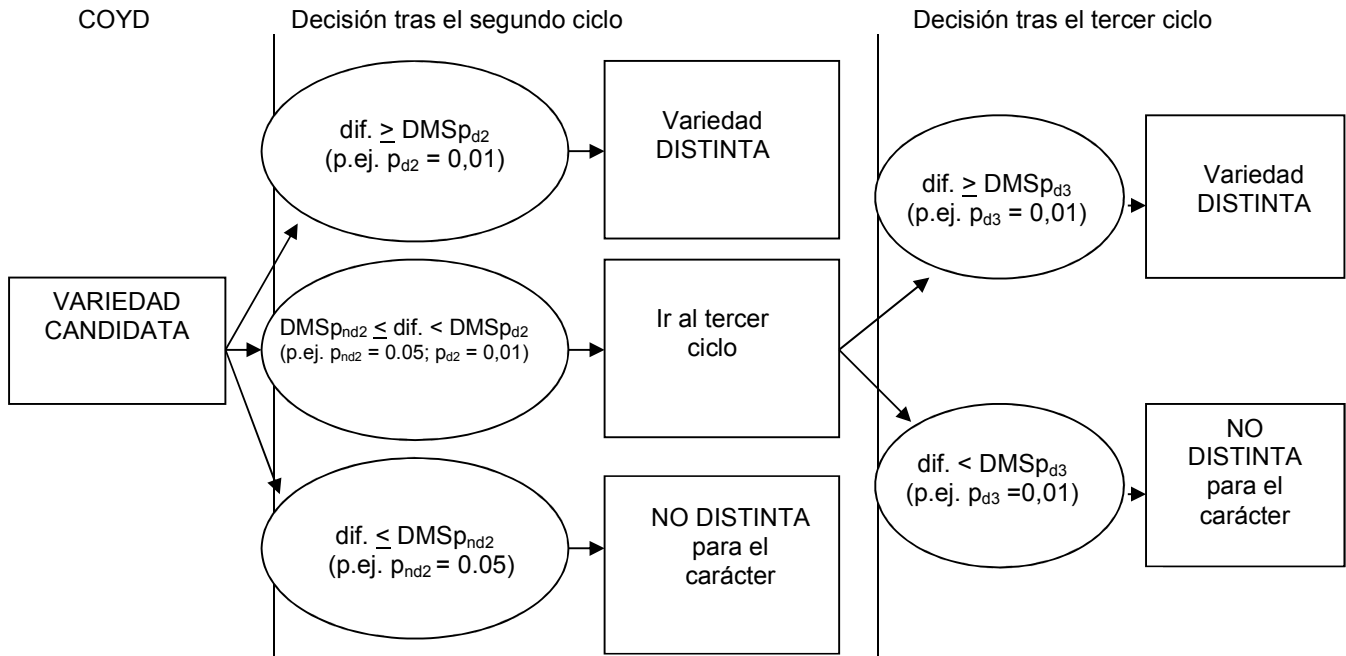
COYD

Decisión tras el segundo ciclo

Decisión tras el tercer ciclo

VARIEDAD CANDIDATA

dif. $\geq$ DMS$p_{d2}$ (p.ej. $p_{d2}$ = 0,01)

Variedad DISTINTA

DMS$p_{nd2}$ $\leq$ dif. < DMS$p_{d2}$ (p.ej. $p_{nd2}$ = 0.05; $p_{d2}$ = 0,01)

Ir al tercer ciclo

dif. $\leq$ DMS$p_{nd2}$ (p.ej. $p_{nd2}$ = 0.05)

NO DISTINTA para el carácter

dif. $\geq$ DMS$p_{d3}$ (p.ej. $p_{d3}$ = 0,01)

Variedad DISTINTA

dif. < DMS$p_{d3}$ (p.ej. $p_{d3}$ =0,01)

NO DISTINTA para el carácter